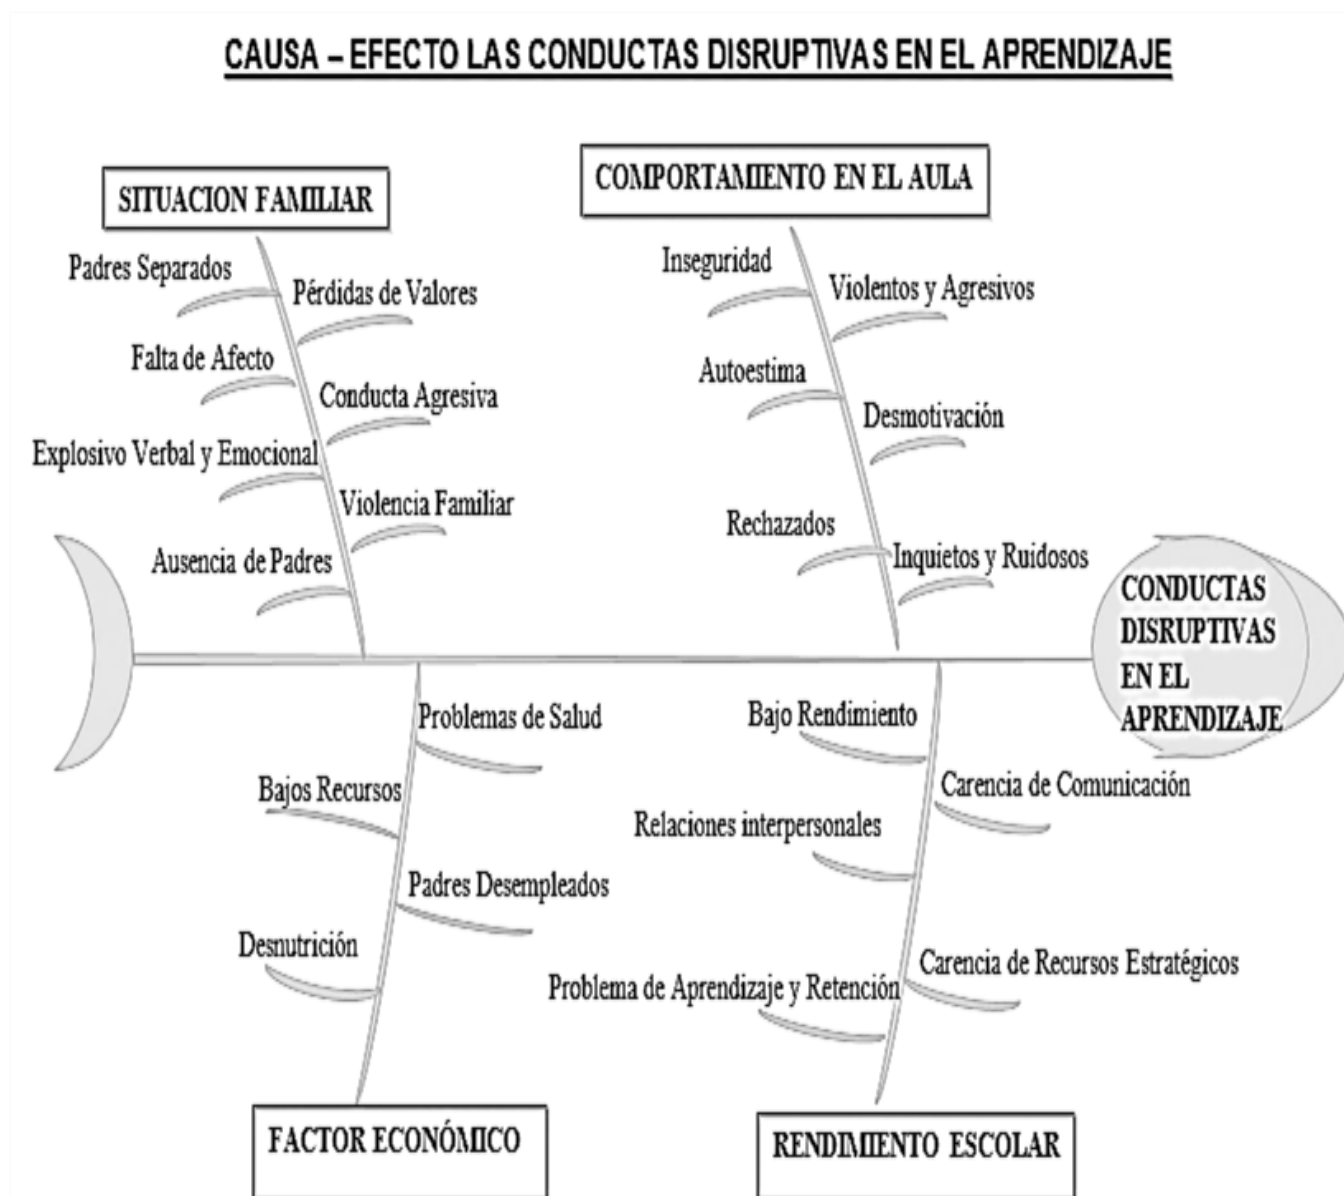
CAUSA – EFECTO LAS CONDUCTAS DISRUPTIVAS EN EL APRENDIZAJE

SITUACION FAMILIAR

Padres Separados

Pérdidas de Valores

Falta de Afecto

Conducta Agresiva

Explosivo Verbal y Emocional

Violencia Familiar

Ausencia de Padres

COMPORTAMIENTO EN EL AULA

Inseguridad

Violentos y Agresivos

Autoestima

Desmotivación

Rechazados

Inquietos y Ruidosos

CONDUCTAS DISRUPTIVAS EN EL APRENDIZAJE

Problemas de Salud

Bajos Recursos

Padres Desempleados

Desnutrición

FACTOR ECONÓMICO

Bajo Rendimiento

Carencia de Comunicación

Relaciones interpersonales

Carencia de Recursos Estratégicos

Problema de Aprendizaje y Retención

RENDIMIENTO ESCOLAR